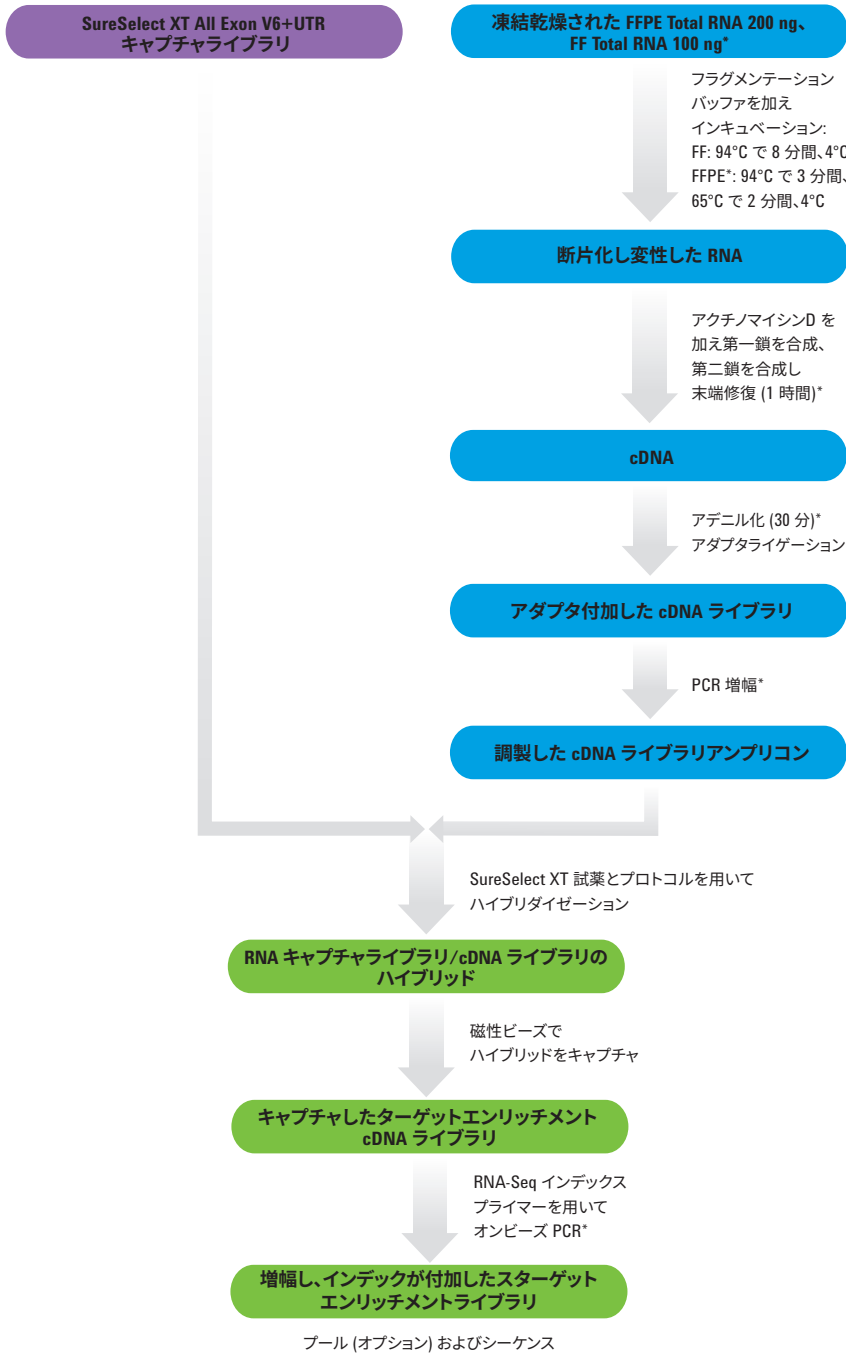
SureSelect XT All Exon V6+UTR
キャプチャライブラリ

凍結乾燥された FFPE Total RNA 200 ng、
FF Total RNA 100 ng*

フラグメンテーション
バッファを加え
インキュベーション:
FF: 94°C で 8 分間、4°C
FFPE*: 94°C で 3 分間、
65°C で 2 分間、4°C

断片化し変性した RNA

アクチノマイシンD を
加え第一鎖を合成、
第二鎖を合成し
末端修復 (1 時間)*

cDNA

アデニル化 (30 分)*
アダプタライゲーション

アダプタ付加した cDNA ライブラリ

PCR 増幅*

調製した cDNA ライブラリアンプリコン

SureSelect XT 試薬とプロトコルを用いて
ハイブリダイゼーション

RNA キャプチャライブラリ/cDNA ライブラリの
ハイブリッド

磁性ビーズで
ハイブリッドをキャプチャ

キャプチャしたターゲットエンリッチメント
cDNA ライブラリ

RNA-Seq インデックス
プライマーを用いて
オンビーズ PCR*

増幅し、インデックが付加したスターゲット
エンリッチメントライブラリ

プール (オプション) およびシーケンス